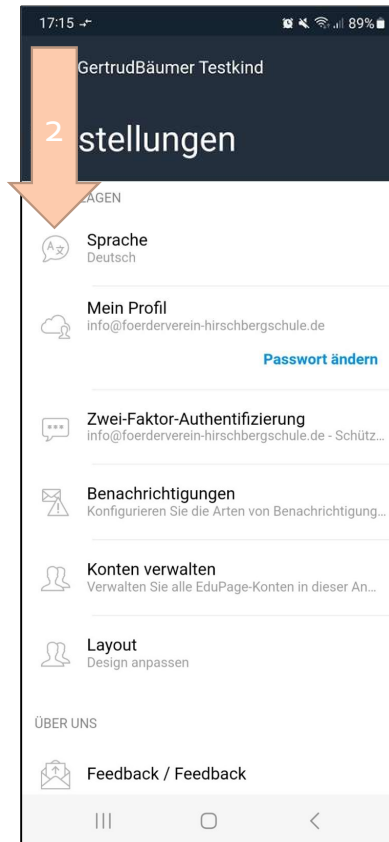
17:15 89%

GertrudBäumer Testkind

2 stellungen

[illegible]AGEN

Sprache
Deutsch

Mein Profil
info@foerderverein-hirschbergschule.de

Passwort ändern

Zwei-Faktor-Authentifizierung
info@foerderverein-hirschbergschule.de - Schütz...

Benachrichtigungen
Konfigurieren Sie die Arten von Benachrichtigung...

Konten verwalten
Verwalten Sie alle EduPage-Konten in dieser An...

Layout
Design anpassen

ÜBER UNS

Feedback / Feedback